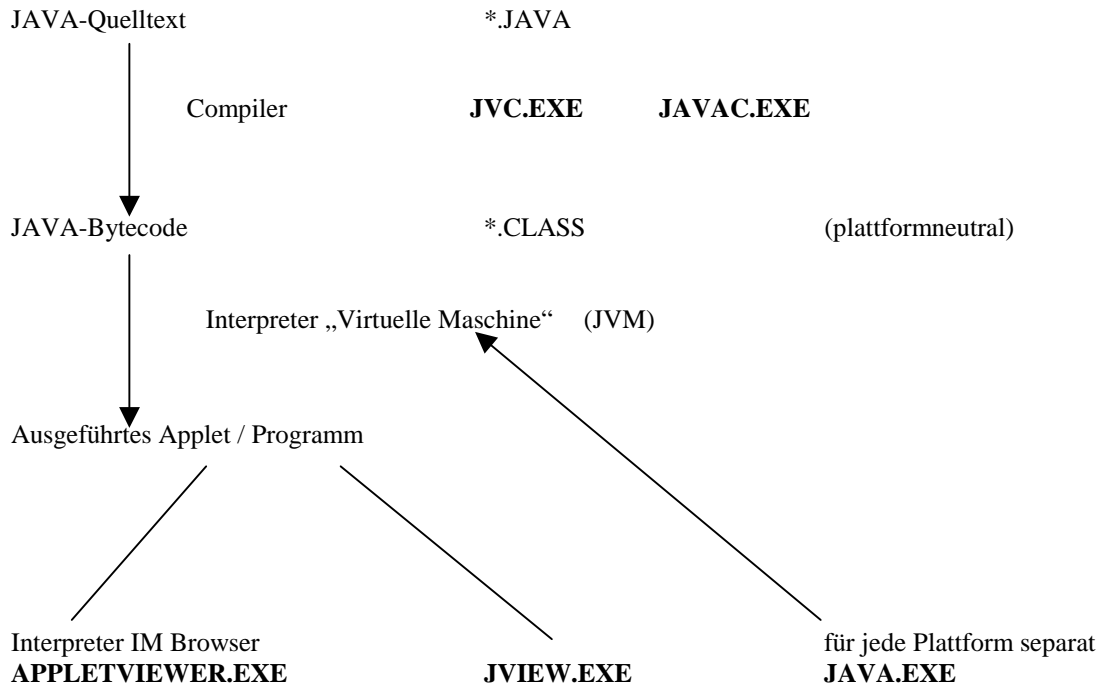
JAVA-Quelltext *.JAVA

Compiler **JVC.EXE** **JAVAC.EXE**

JAVA-Bytecode *.CLASS (plattformneutral)

Interpreter „Virtuelle Maschine“ (JVM)

Ausgeführtes Applet / Programm

Interpreter IM Browser
**APPLETVIEWER.EXE**

**JVIEW.EXE**

für jede Plattform separat
**JAVA.EXE**